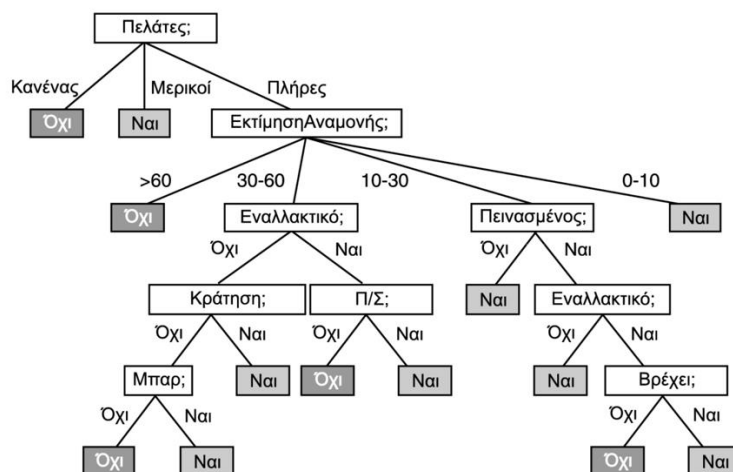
Πελάτες;

Κανένας

Μερικοί

Πλήρες

Όχι

Ναι

ΕκτίμησηΑναμονής;

>60

30-60

10-30

0-10

Όχι

Εναλλακτικό;

Πεινασμένος;

Ναι

Όχι

Ναι

Όχι

Ναι

Κράτηση;

Π/Σ;

Ναι

Εναλλακτικό;

Όχι

Ναι

Όχι

Ναι

Όχι

Ναι

Μπαρ;

Ναι

Όχι

Ναι

Ναι

Βρέχει;

Όχι

Ναι

Όχι

Ναι

Όχι

Ναι

Όχι

Ναι